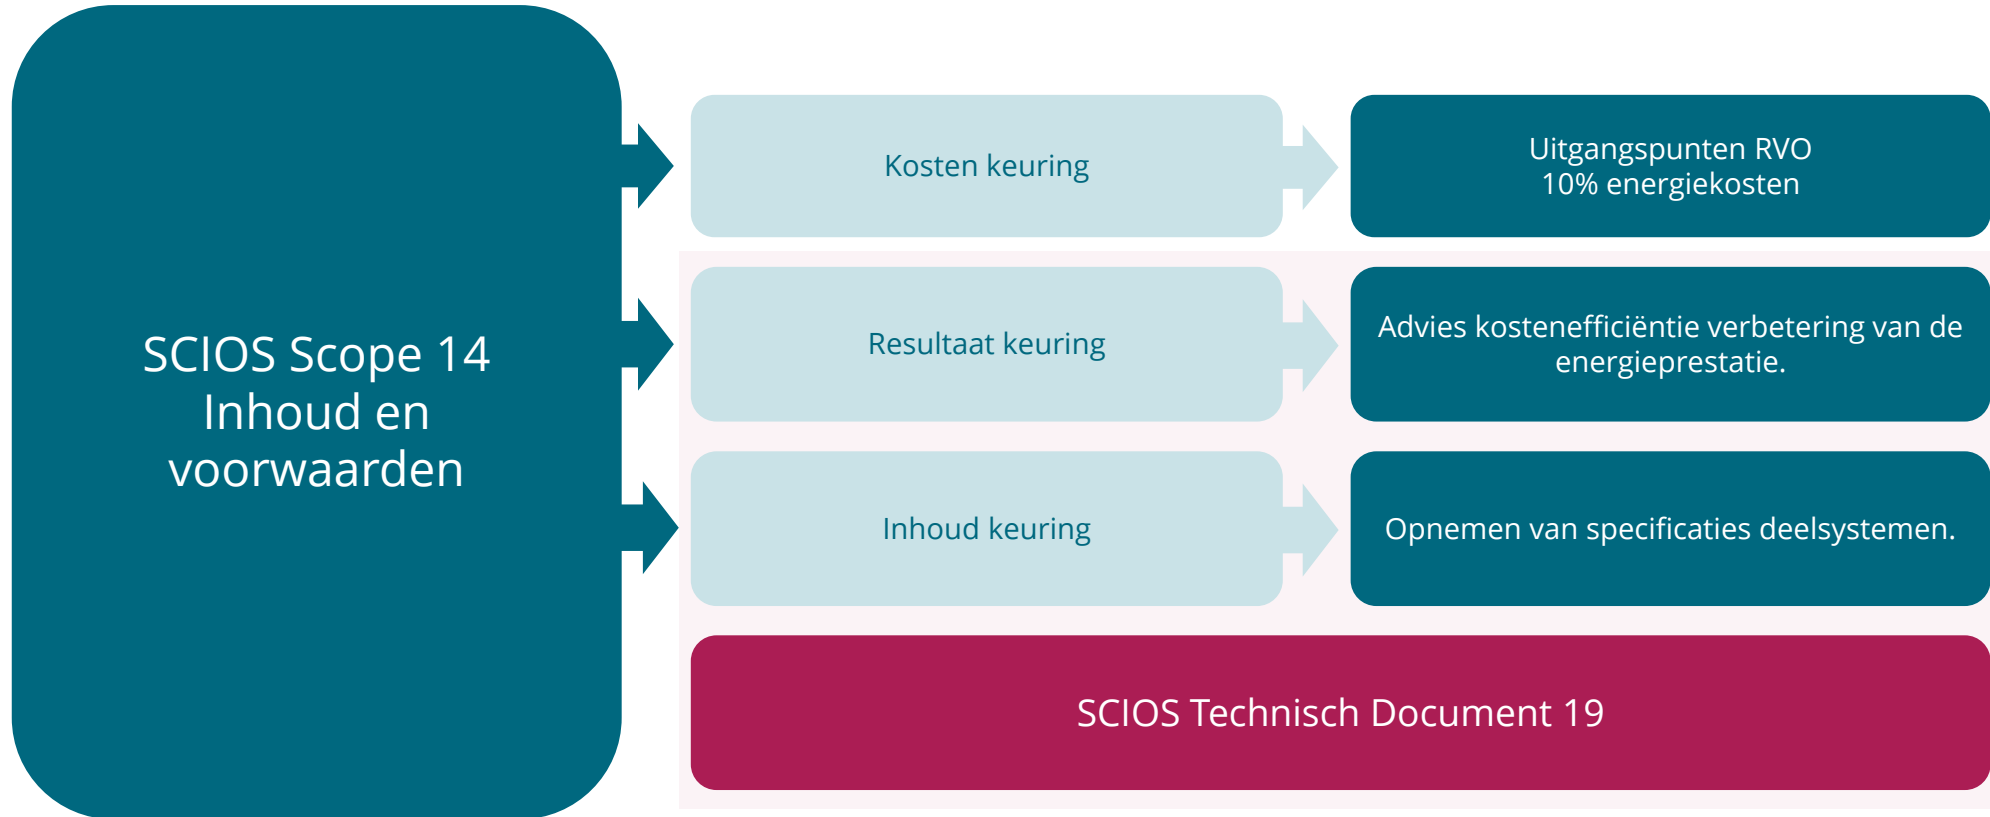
SCIOS Scope 14
Inhoud en voorwaarden

Kosten keuring

Uitgangspunten RVO
10% energiekosten

Resultaat keuring

Advies kostenefficiëntie verbetering van de energieprestatie.

Inhoud keuring

Opnemen van specificaties deelsystemen.

SCIOS Technisch Document 19